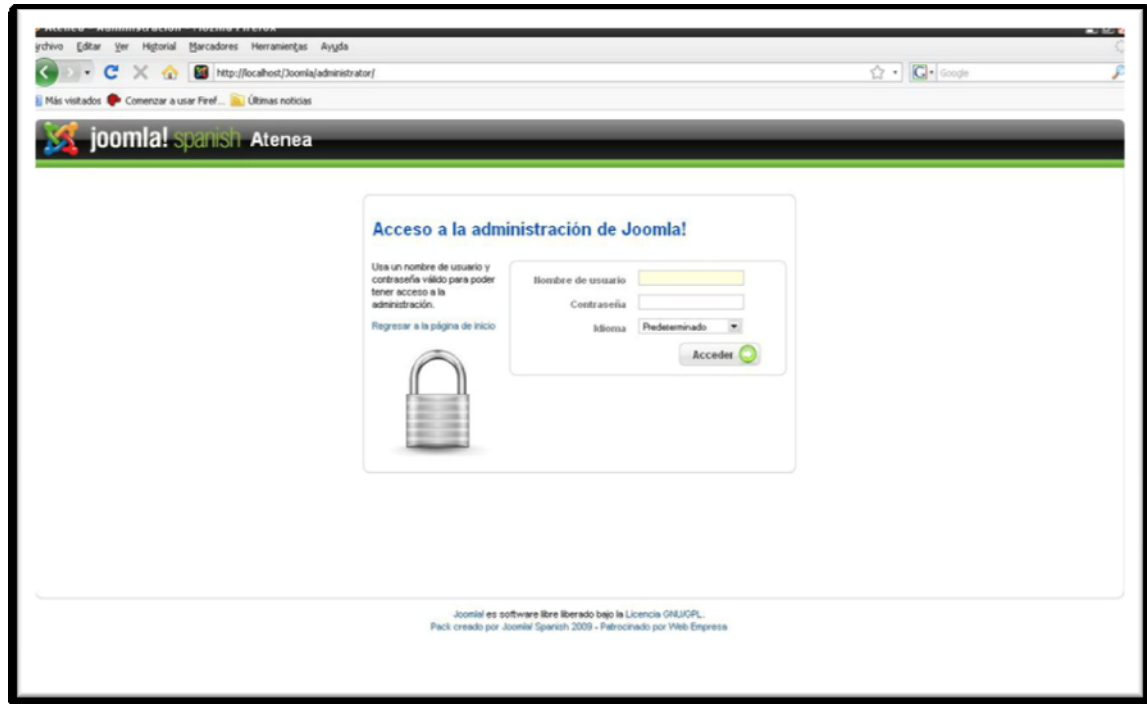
Atenea - Administración - Mozilla Firefox
rchivo Editar Ver Historial Marcadores Herramientas Ayuda
http://localhost/Joomla/administrator/
Google
Más visitados Comenzar a usar Firef... Últimas noticias

joomla! spanish Atenea

Acceso a la administración de Joomla!

Usa un nombre de usuario y contraseña válido para poder tener acceso a la administración.

Regresar a la página de inicio

Nombre de usuario
Contraseña
Idioma Predeterminado
Acceder

Joomla! es software libre liberado bajo la Licencia GNU/GPL.
Pack creado por Joomla! Spanish 2009 - Patrocinado por Web Empresa